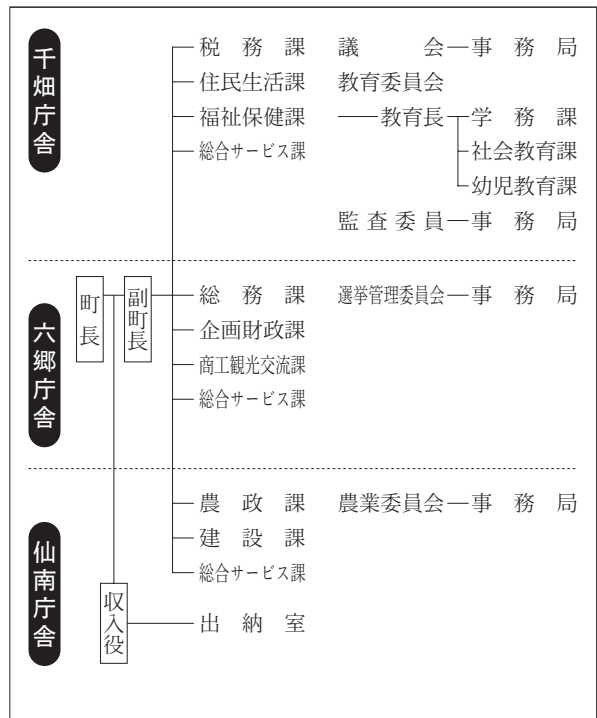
千畑庁舎

税務課
住民生活課
福祉保健課
総合サービス課

議会—事務局
教育委員会
—教育長—学務課
社会教育課
幼児教育課
監査委員—事務局

六郷庁舎

町長
副町長

総務課
企画財政課
商工観光交流課
総合サービス課

選挙管理委員会—事務局

仙南庁舎

農政課
建設課
総合サービス課

農業委員会—事務局

収入役
出納室